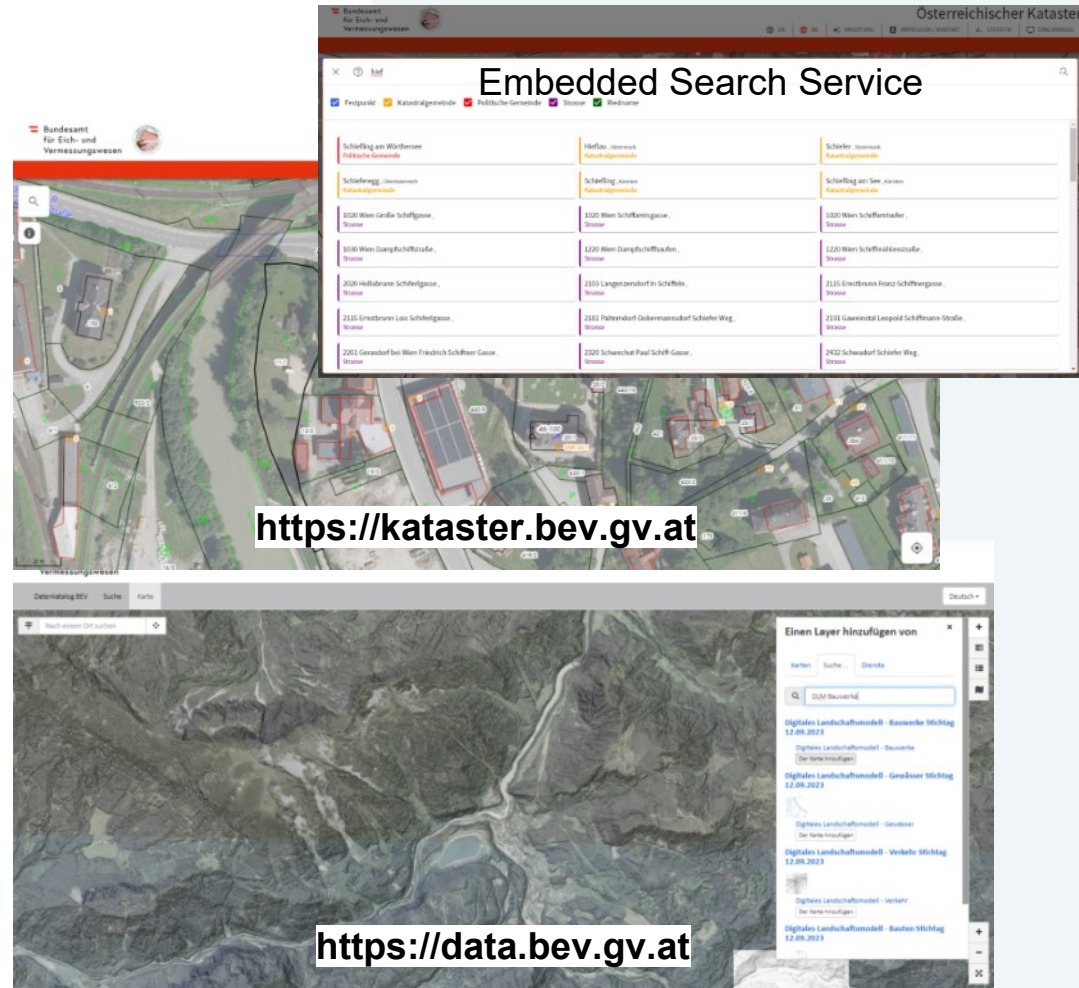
Bundesamt für Eich- und Vermessungswesen

Österreichischer Kataster

EN | DE | ANLEITUNG | IMPRESSUM / KONTAKT | STATISTIK | DOWNLOADS

Embedded Search Service

schf

Festpunkt | Katastralgemeinde | Politische Gemeinde | Strasse | Riedname

| | | |
|---|---|---|
| Schiefling am Wörthersee Politische Gemeinde | Hieflau Steiermark Katastralgemeinde | Schiefer Steiermark Katastralgemeinde |
| Schiferegg Oberösterreich Katastralgemeinde | Schiefling Kärnten Katastralgemeinde | Schiefling am See Kärnten Katastralgemeinde |
| 1020 Wien Große Schiffgasse , Strasse | 1020 Wien Schiffamtsgasse , Strasse | 1020 Wien Schiffamtsufer , Strasse |
| 1030 Wien Dampfschiffstraße , Strasse | 1220 Wien Dampfschiffhaufen , Strasse | 1220 Wien Schiffmühlenstraße , Strasse |
| 2020 Hollabrunn Schiferlgasse , Strasse | 2103 Langenzersdorf In Schiffeln , Strasse | 2115 Ernstbrunn Franz-Schiffnergasse , Strasse |
| 2115 Ernstbrunn Lois Schiferlgasse , Strasse | 2181 Palterndorf-Dobermannsdorf Schiefer Weg , Strasse | 2191 Gaweinstal Leopold Schiffmann-Straße , Strasse |
| 2201 Gerasdorf bei Wien Friedrich Schiffner Gasse , Strasse | 2320 Schwechat Paul Schiff-Gasse , Strasse | 2432 Schwadorf Schiefer Weg , Strasse |

Bundesamt für Eich- und Vermessungswesen

https://kataster.bev.gv.at

Vermessungswesen

Datenkatalog BEV | Suche | Karte

Deutsch

Nach einem Ort suchen

Einen Layer hinzufügen von

Karten | Suche ... | Dienste

DLM Bauwerke

Digitales Landschaftsmodell - Bauwerke Stichtag 12.09.2023

Digitales Landschaftsmodell - Bauwerke

Der Karte hinzufügen

Digitales Landschaftsmodell - Gewässer Stichtag 12.09.2023

Digitales Landschaftsmodell - Gewässer

Der Karte hinzufügen

Digitales Landschaftsmodell - Verkehr Stichtag 12.09.2023

Digitales Landschaftsmodell - Verkehr

Der Karte hinzufügen

Digitales Landschaftsmodell - Bauten Stichtag 12.09.2023

https://data.bev.gv.at